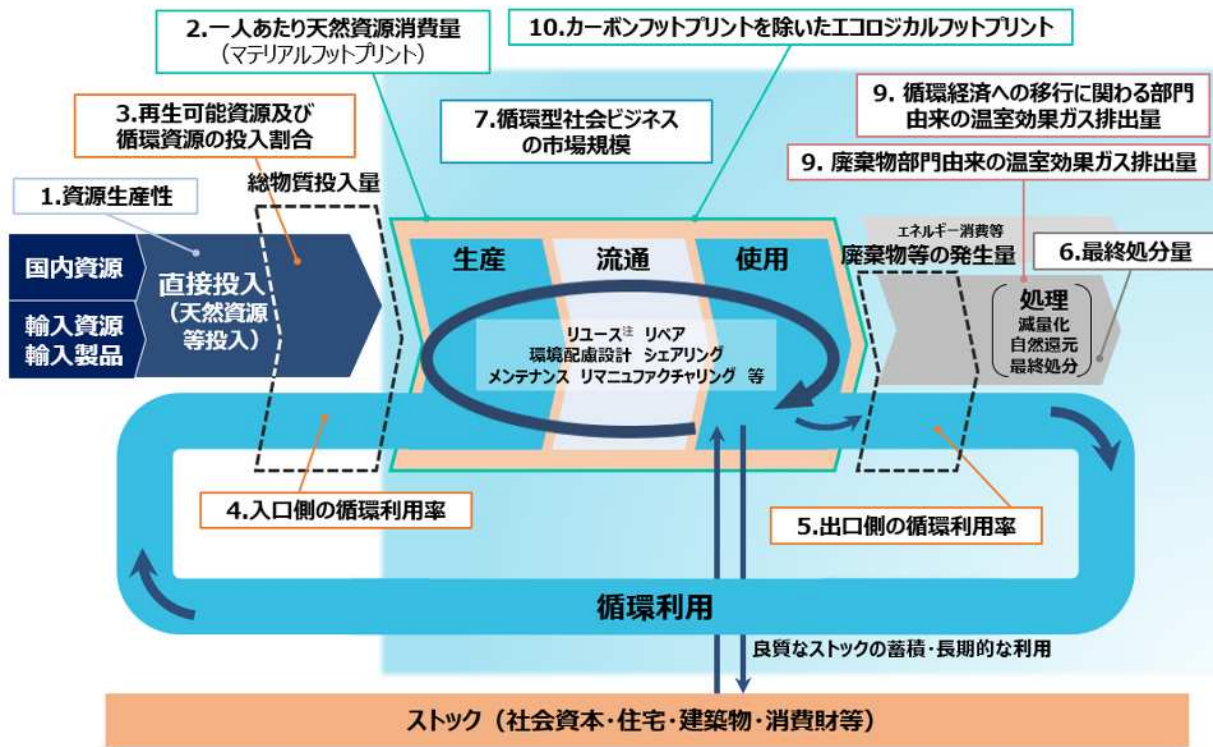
2.一人あたり天然資源消費量
（マテリアルフットプリント）

10.カーボンフットプリントを除いたエコロジカルフットプリント

3.再生可能資源及び循環資源の投入割合

7.循環型社会ビジネスの市場規模

9. 循環経済への移行に関わる部門由来の温室効果ガス排出量

9. 廃棄物部門由来の温室効果ガス排出量

1.資源生産性

総物質投入量

エネルギー消費等

廃棄物等の発生量

6.最終処分量

国内資源

輸入資源
輸入製品

直接投入
（天然資源等投入）

生産

流通

使用

リユース注 リペア
環境配慮設計 シェアリング
メンテナンス リマニュファクチャリング 等

処理
減量化
自然還元
最終処分

4.入口側の循環利用率

5.出口側の循環利用率

循環利用

良質なストックの蓄積・長期的な利用

ストック（社会資本・住宅・建築物・消費財等）